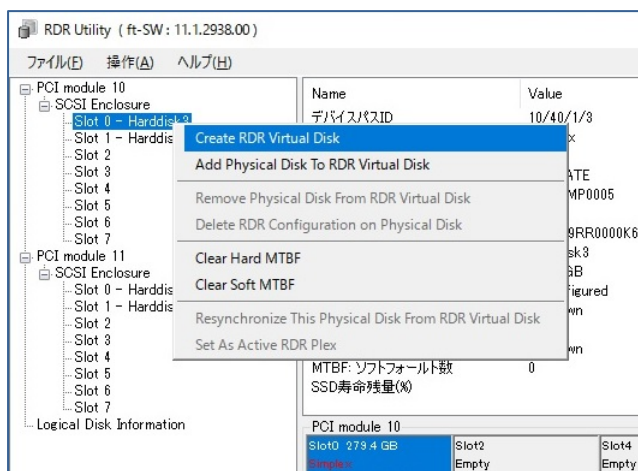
RDR Utility ( ft-SW : 11.1.2938.00 )

ファイル(F)　操作(A)　ヘルプ(H)

PCI module 10
SCSI Enclosure
Slot 0 - Harddisk3
Slot 1 - Harddis
Slot 2
Slot 3
Slot 4
Slot 5
Slot 6
Slot 7
PCI module 11
SCSI Enclosure
Slot 0 - Harddis
Slot 1 - Harddis
Slot 2
Slot 3
Slot 4
Slot 5
Slot 6
Slot 7
Logical Disk Information

Create RDR Virtual Disk
Add Physical Disk To RDR Virtual Disk
Remove Physical Disk From RDR Virtual Disk
Delete RDR Configuration on Physical Disk
Clear Hard MTBF
Clear Soft MTBF
Resynchronize This Physical Disk From RDR Virtual Disk
Set As Active RDR Plex

| Name | Value |
|---|---|
| デバイスパスID | 10/40/1/3 |
| | x |
| | ATE |
| | MP0005 |
| | 9RR0000K6 |
| | sk3 |
| | GB |
| | figured |
| | wn |
| | wn |
| MTBF: ソフトフォールト数 | 0 |
| SSD寿命残量(%) | |

PCI module 10
Slot0 279.4 GB
Simplex
Slot2
Empty
Slot4
Empty